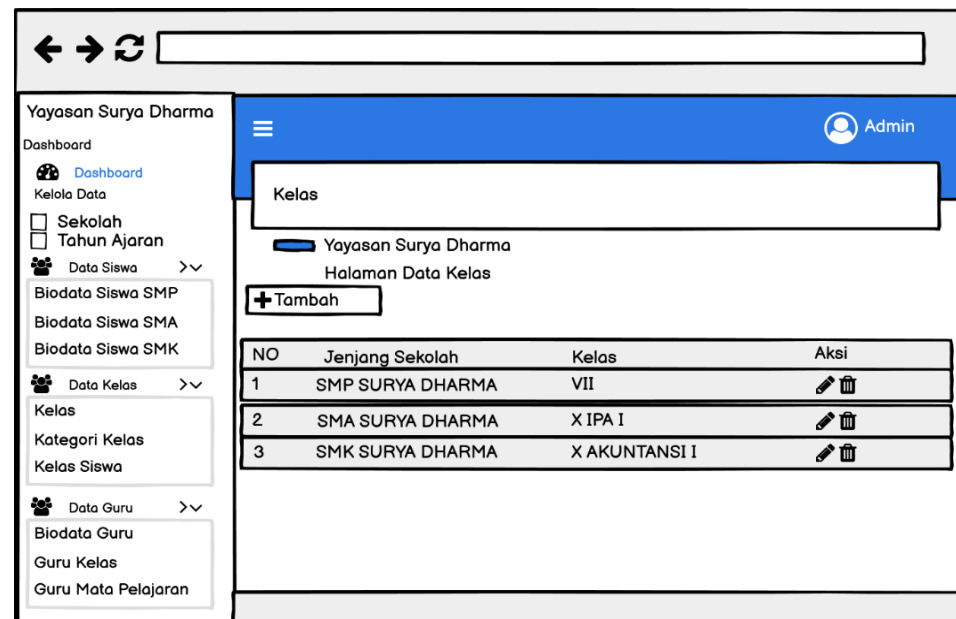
Yayasan Surya Dharma

Dashboard

Dashboard

Kelola Data

Sekolah

Tahun Ajaran

Data Siswa

Biodata Siswa SMP

Biodata Siswa SMA

Biodata Siswa SMK

Data Kelas

Kelas

Kategori Kelas

Kelas Siswa

Data Guru

Biodata Guru

Guru Kelas

Guru Mata Pelajaran

Admin

Kelas

Yayasan Surya Dharma

Halaman Data Kelas

Tambah

| NO | Jenjang Sekolah | Kelas | Aksi |
|---|---|---|---|
| 1 | SMP SURYA DHARMA | VII | |
| 2 | SMA SURYA DHARMA | X IPA I | |
| 3 | SMK SURYA DHARMA | X AKUNTANSI I | |